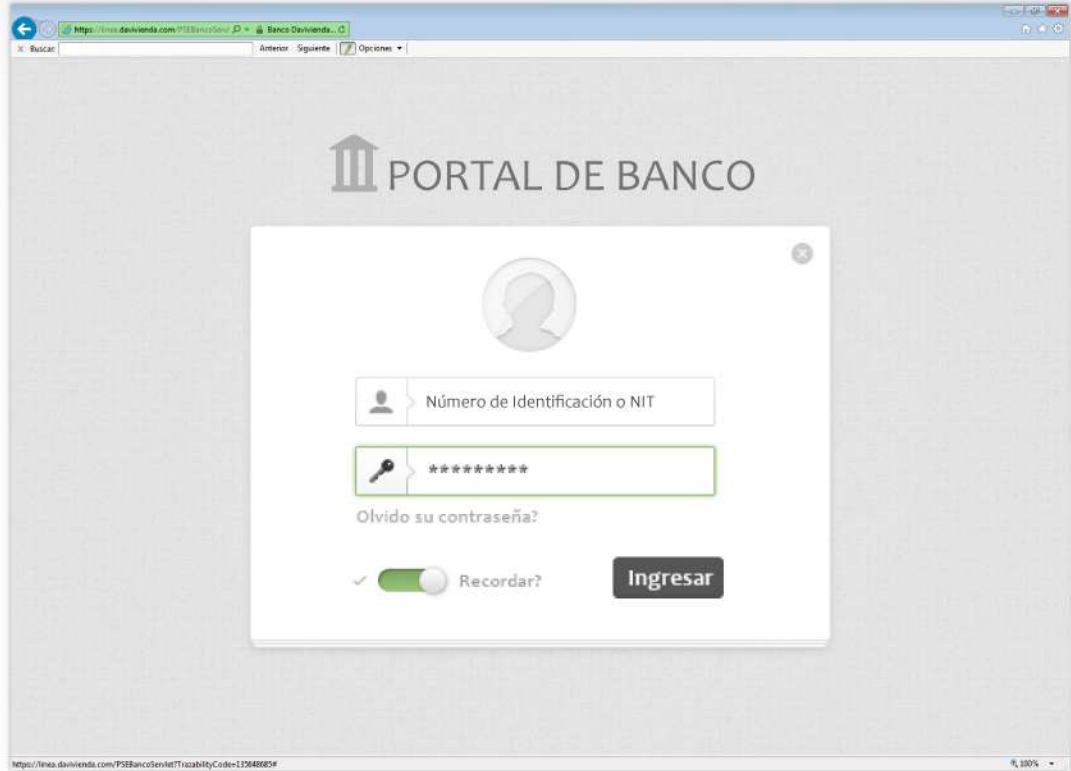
https://linea.davivienda.com/PSEBancoServl
Banco Davivienda...
X Buscar: Anterior Siguiente Opciones

PORTAL DE BANCO

Número de Identificación o NIT

*********

Olvido su contraseña?

Recordar?

Ingresar

https://linea.davivienda.com/PSEBancoServlet?TrazabilityCode=135848685#

100%